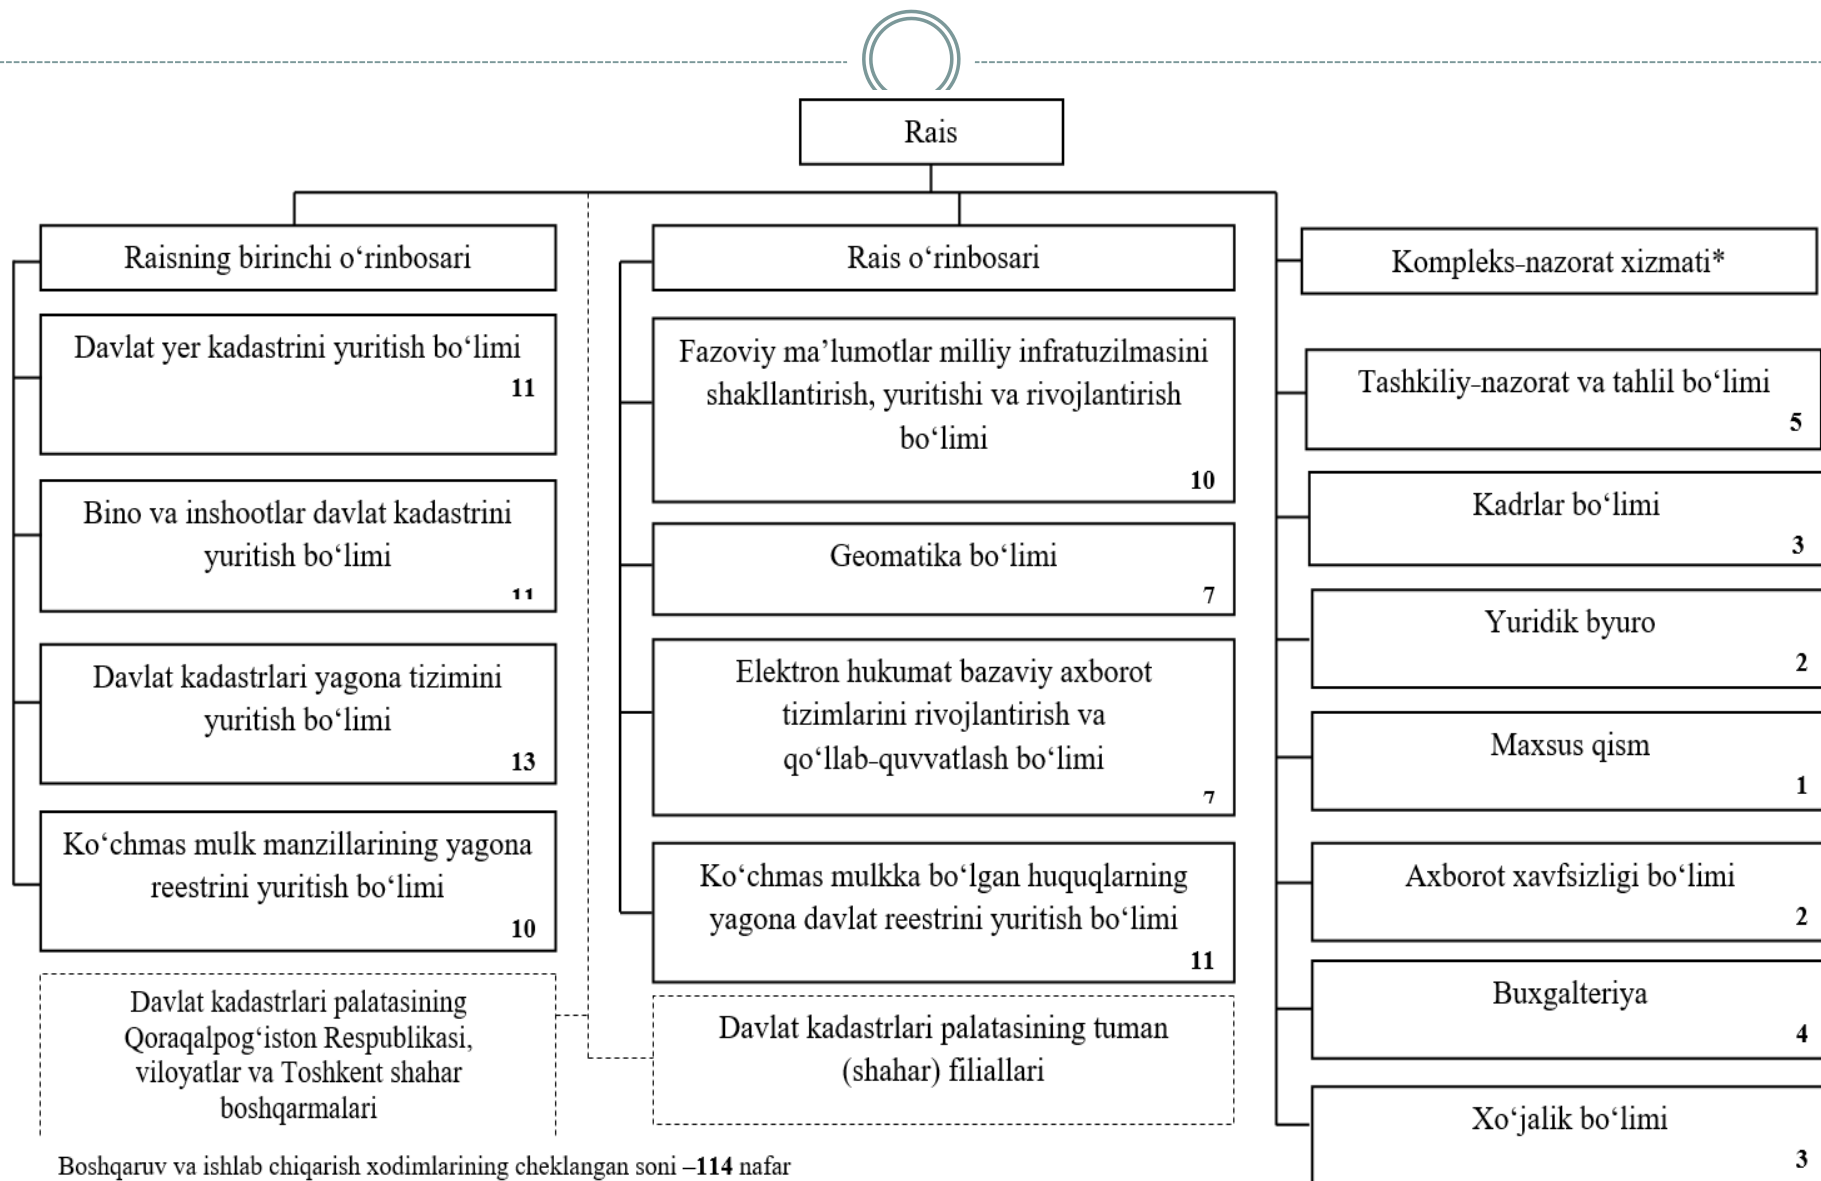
Rais

Raisning birinchi o‘rinbosari

Davlat yer kadastrini yuritish bo‘limi
11

Bino va inshootlar davlat kadastrini yuritish bo‘limi
11

Davlat kadastrlari yagona tizimini yuritish bo‘limi
13

Ko‘chmas mulk manzillarining yagona reestrini yuritish bo‘limi
10

Davlat kadastrlari palatasining Qoraqalpog‘iston Respublikasi, viloyatlar va Toshkent shahar boshqarmalari

Rais o‘rinbosari

Fazoviy ma’lumotlar milliy infratuzilmasini shakllantirish, yuritishi va rivojlantirish bo‘limi
10

Geomatika bo‘limi
7

Elektron hukumat bazaviy axborot tizimlarini rivojlantirish va qo‘llab-quvvatlash bo‘limi
7

Ko‘chmas mulkka bo‘lgan huquqlarning yagona davlat reestrini yuritish bo‘limi
11

Davlat kadastrlari palatasining tuman (shahar) filiallari

Kompleks-nazorat xizmati*

Tashkiliy-nazorat va tahlil bo‘limi
5

Kadrlar bo‘limi
3

Yuridik byuro
2

Maxsus qism
1

Axborot xavfsizligi bo‘limi
2

Buxgalteriya
4

Xo‘jalik bo‘limi
3

Boshqaruv va ishlab chiqarish xodimlarining cheklangan soni –**114** nafar